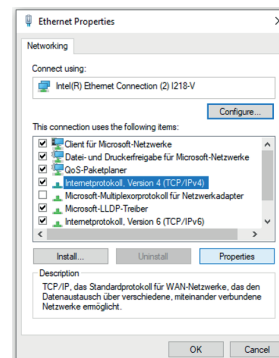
Ethernet Properties

Networking

Connect using:

Intel(R) Ethernet Connection (2) I218-V

Configure...

This connection uses the following items:

Client für Microsoft-Netzwerke
Datei- und Druckerfreigabe für Microsoft-Netzwerke
QoS-Paketplaner
Internetprotokoll, Version 4 (TCP/IPv4)
Microsoft-Multiplexorprotokoll für Netzwerkadapter
Microsoft-LLDP-Treiber
Internetprotokoll, Version 6 (TCP/IPv6)

Install...
Uninstall
Properties

Description
TCP/IP, das Standardprotokoll für WAN-Netzwerke, das den Datenaustausch über verschiedene, miteinander verbundene Netzwerke ermöglicht.

OK
Cancel